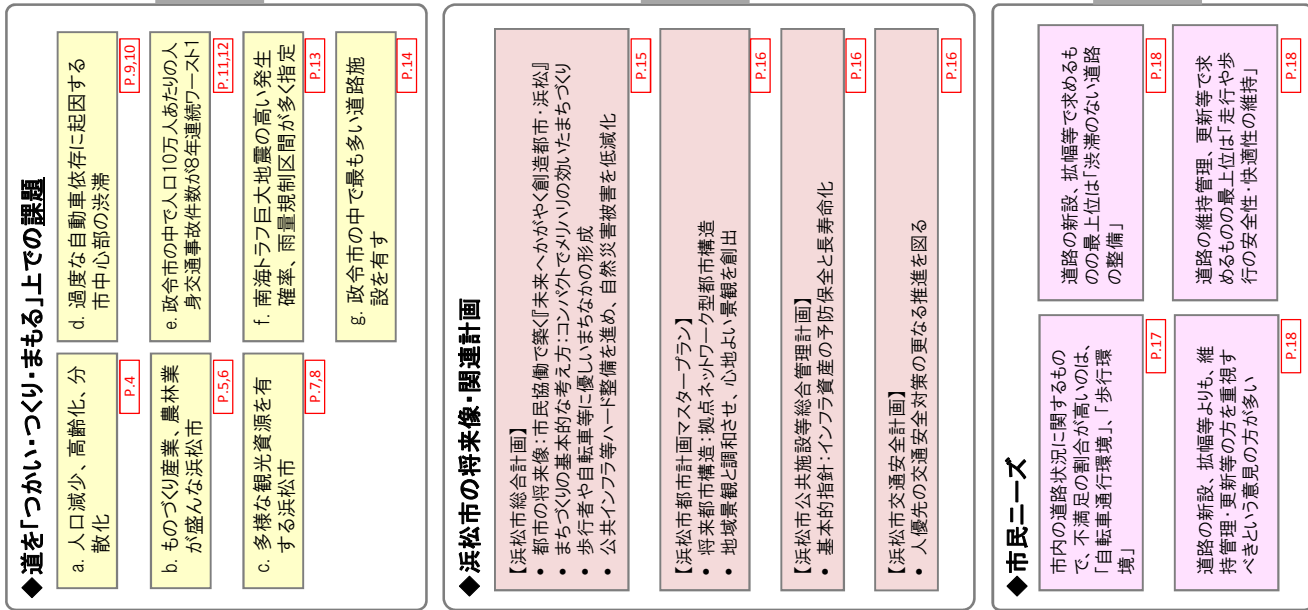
◆道を「つかい・つくり・まもる」上での課題

a. 人口減少、高齢化、分散化
P.4

b. ものづくり産業、農林業が盛んな浜松市
P.5,6

c. 多様な観光資源を有する浜松市
P.7,8

d. 過度な自動車依存に起因する市中心部の渋滞
P.9,10

e. 政令市の中で人口10万人あたりの人身交通事故件数が8年連続ワースト1
P.11,12

f. 南海トラフ巨大地震の高い発生確率、雨量規制区間が多く指定
P.13

g. 政令市の中で最も多い道路施設を有す
P.14

◆浜松市の将来像・関連計画

【浜松市総合計画】
• 都市の将来像：市民協働で築く『未来へかがやく創造都市・浜松』
• まちづくりの基本的な考え方：コンパクトでメリハリの効いたまちづくり
• 歩行者や自転車等に優しいまちなかの形成
• 公共インフラ等ハード整備を進め、自然災害被害を低減化
P.15

【浜松市都市計画マスタープラン】
• 将来都市構造：拠点ネットワーク型都市構造
• 地域景観と調和させ、心地よい景観を創出
P.16

【浜松市公共施設等総合管理計画】
• 基本的指針：インフラ資産の予防保全と長寿命化
P.16

【浜松市交通安全計画】
• 人優先の交通安全対策の更なる推進を図る
P.16

◆市民ニーズ

市内の道路状況に関するもので、不満足の割合が高いのは、「自転車通行環境」、「歩行環境」
P.17

道路の新設、拡幅等よりも、維持管理、更新等の方を重視すべきという意見の方が多い
P.18

道路の新設、拡幅等で求めるものの最上位は「渋滞のない道路の整備」
P.18

道路の維持管理、更新等で求めるものの最上位は「走行や歩行の安全性・快適性の維持」
P.18